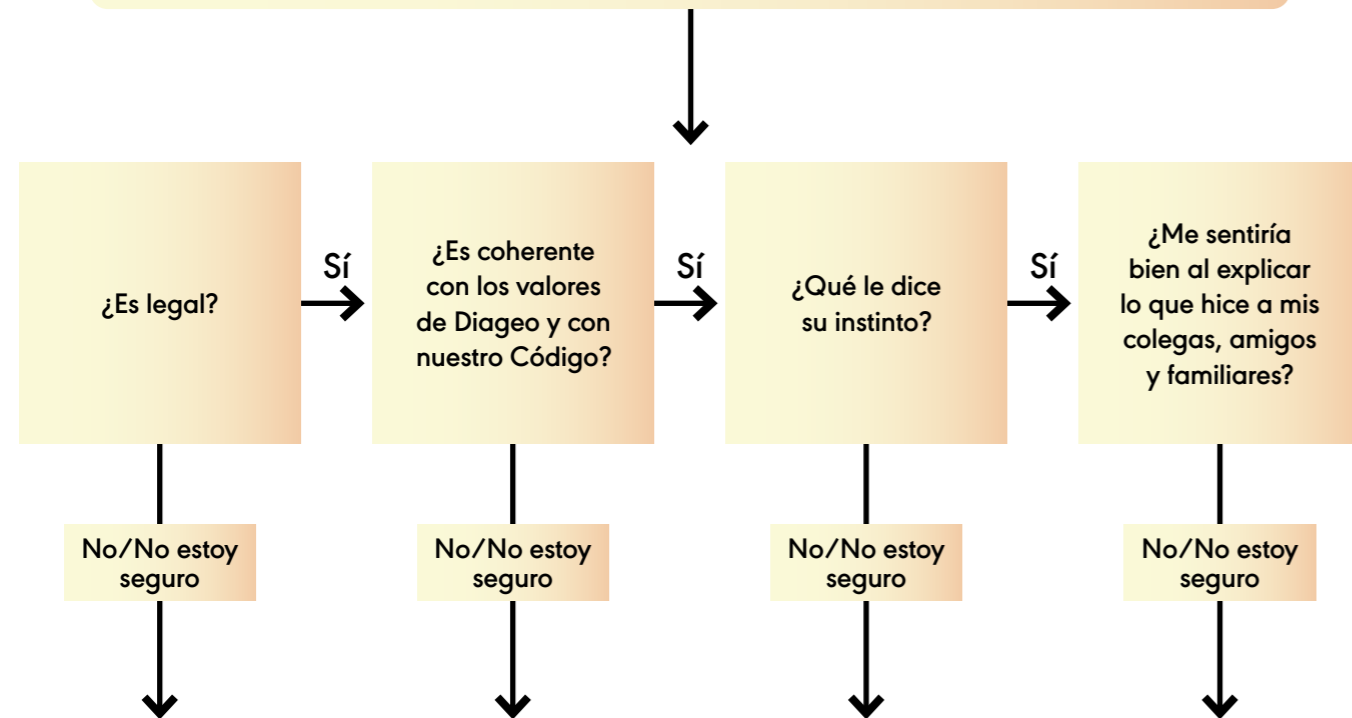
¿Es legal?

Sí

¿Es coherente con los valores de Diageo y con nuestro Código?

Sí

¿Qué le dice su instinto?

Sí

¿Me sentiría bien al explicar lo que hice a mis colegas, amigos y familiares?

No/No estoy seguro

No/No estoy seguro

No/No estoy seguro

No/No estoy seguro